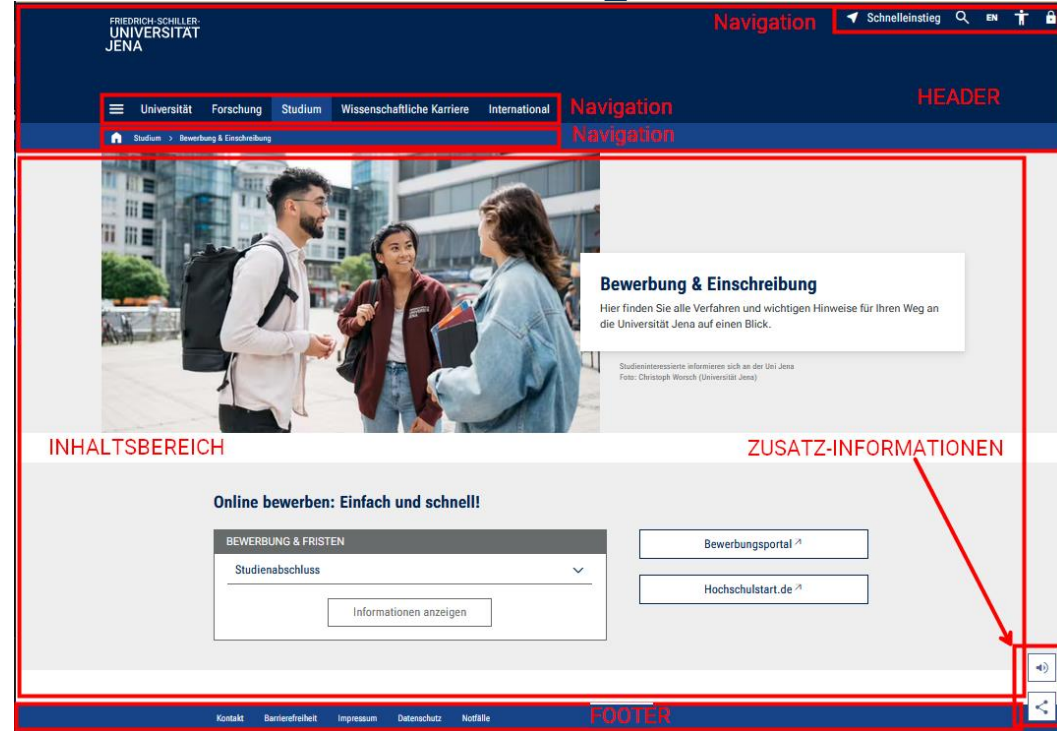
FRIEDRICH-SCHILLER-
UNIVERSITÄT
JENA

Navigation

Schnelleinstieg EN

Universität Forschung Studium Wissenschaftliche Karriere International

Navigation

HEADER

Studium > Bewerbung & Einschreibung

Navigation

Bewerbung & Einschreibung

Hier finden Sie alle Verfahren und wichtigen Hinweise für Ihren Weg an die Universität Jena auf einen Blick.

Studieninteressierte informieren sich an der Uni Jena
Foto: Christoph Worsch (Universität Jena)

INHALTSBEREICH

ZUSATZ-INFORMATIONEN

Online bewerben: Einfach und schnell!

BEWERBUNG & FRISTEN

Studienabschluss

Informationen anzeigen

Bewerbungsportal

Hochschulstart.de

Kontakt Barrierefreiheit Impressum Datenschutz Notfälle

FOOTER